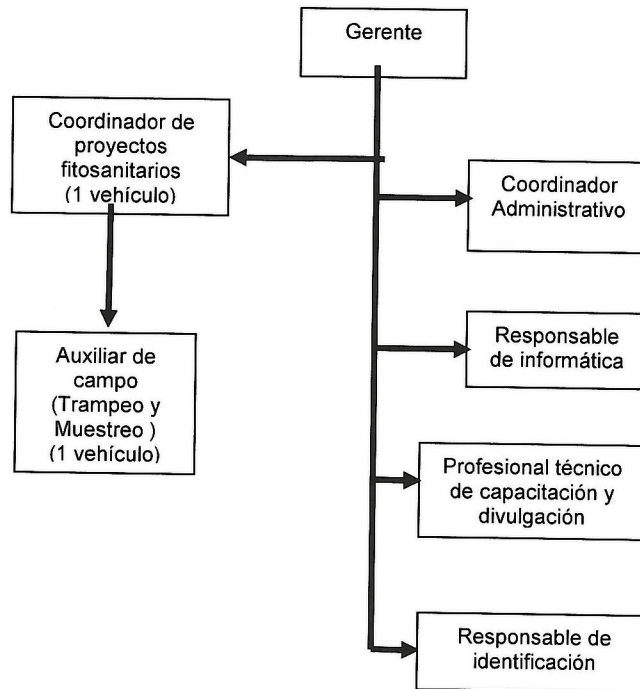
Gerente

Coordinador de proyectos fitosanitarios (1 vehículo)

Auxiliar de campo (Trampeo y Muestreo ) (1 vehículo)

Coordinador Administrativo

Responsable de informática

Profesional técnico de capacitación y divulgación

Responsable de identificación